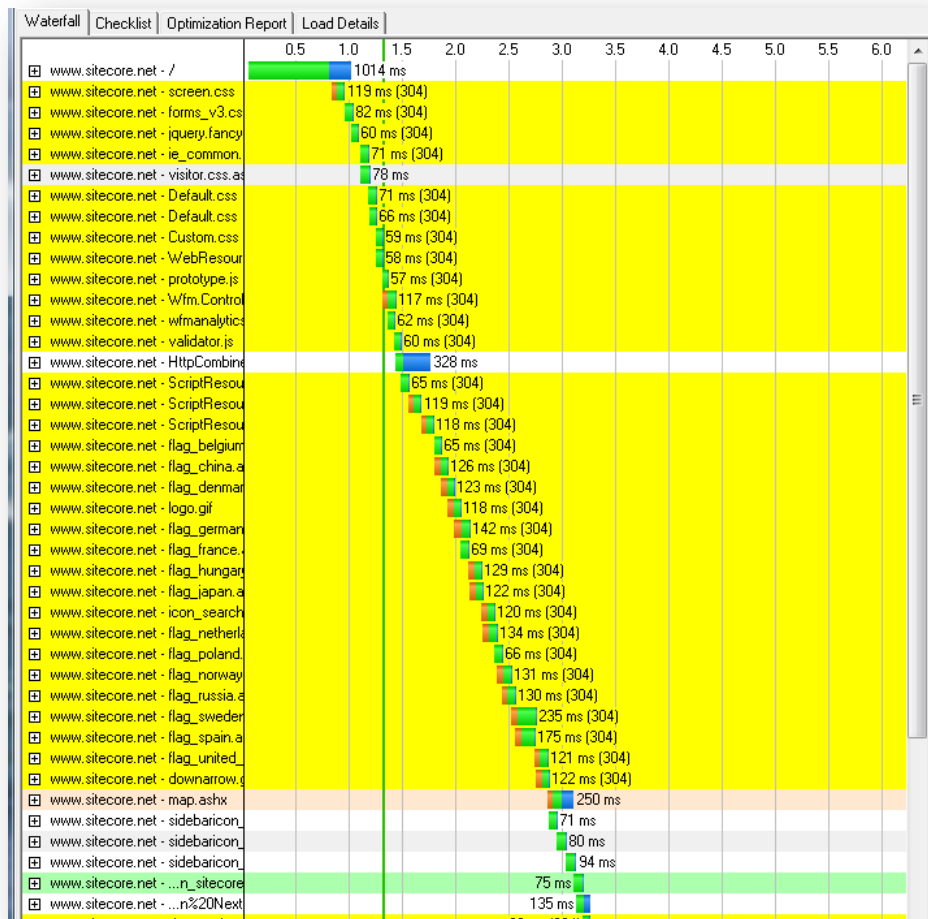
Waterfall | Checklist | Optimization Report | Load Details

| | 0.5 | 1.0 | 1.5 | 2.0 | 2.5 | 3.0 | 3.5 | 4.0 | 4.5 | 5.0 | 5.5 | 6.0 |
|---|---|---|---|---|---|---|---|---|---|---|---|---|

⊞ www.sitecore.net - / 1014 ms
⊞ www.sitecore.net - screen.css 119 ms (304)
⊞ www.sitecore.net - forms_v3.cs 82 ms (304)
⊞ www.sitecore.net - jquery.fancy 60 ms (304)
⊞ www.sitecore.net - ie_common. 71 ms (304)
⊞ www.sitecore.net - visitor.css.as 78 ms
⊞ www.sitecore.net - Default.css 71 ms (304)
⊞ www.sitecore.net - Default.css 66 ms (304)
⊞ www.sitecore.net - Custom.css 59 ms (304)
⊞ www.sitecore.net - WebResour 58 ms (304)
⊞ www.sitecore.net - prototype.js 57 ms (304)
⊞ www.sitecore.net - Wfm.Control 117 ms (304)
⊞ www.sitecore.net - wfmanalytics 62 ms (304)
⊞ www.sitecore.net - validator.js 60 ms (304)
⊞ www.sitecore.net - HttpCombine 328 ms
⊞ www.sitecore.net - ScriptResou 65 ms (304)
⊞ www.sitecore.net - ScriptResou 119 ms (304)
⊞ www.sitecore.net - ScriptResou 118 ms (304)
⊞ www.sitecore.net - flag_belgium 65 ms (304)
⊞ www.sitecore.net - flag_china.a 126 ms (304)
⊞ www.sitecore.net - flag_denmar 123 ms (304)
⊞ www.sitecore.net - logo.gif 118 ms (304)
⊞ www.sitecore.net - flag_german 142 ms (304)
⊞ www.sitecore.net - flag_france. 69 ms (304)
⊞ www.sitecore.net - flag_hungary 129 ms (304)
⊞ www.sitecore.net - flag_japan.a 122 ms (304)
⊞ www.sitecore.net - icon_search 120 ms (304)
⊞ www.sitecore.net - flag_netherla 134 ms (304)
⊞ www.sitecore.net - flag_poland. 66 ms (304)
⊞ www.sitecore.net - flag_norway 131 ms (304)
⊞ www.sitecore.net - flag_russia.a 130 ms (304)
⊞ www.sitecore.net - flag_sweder 235 ms (304)
⊞ www.sitecore.net - flag_spain.a 175 ms (304)
⊞ www.sitecore.net - flag_united_ 121 ms (304)
⊞ www.sitecore.net - downarrow.g 122 ms (304)
⊞ www.sitecore.net - map.ashx 250 ms
⊞ www.sitecore.net - sidebaricon_ 71 ms
⊞ www.sitecore.net - sidebaricon_ 80 ms
⊞ www.sitecore.net - sidebaricon_ 94 ms
⊞ www.sitecore.net - ...n_sitecore 75 ms
⊞ www.sitecore.net - ...n%20Next 135 ms